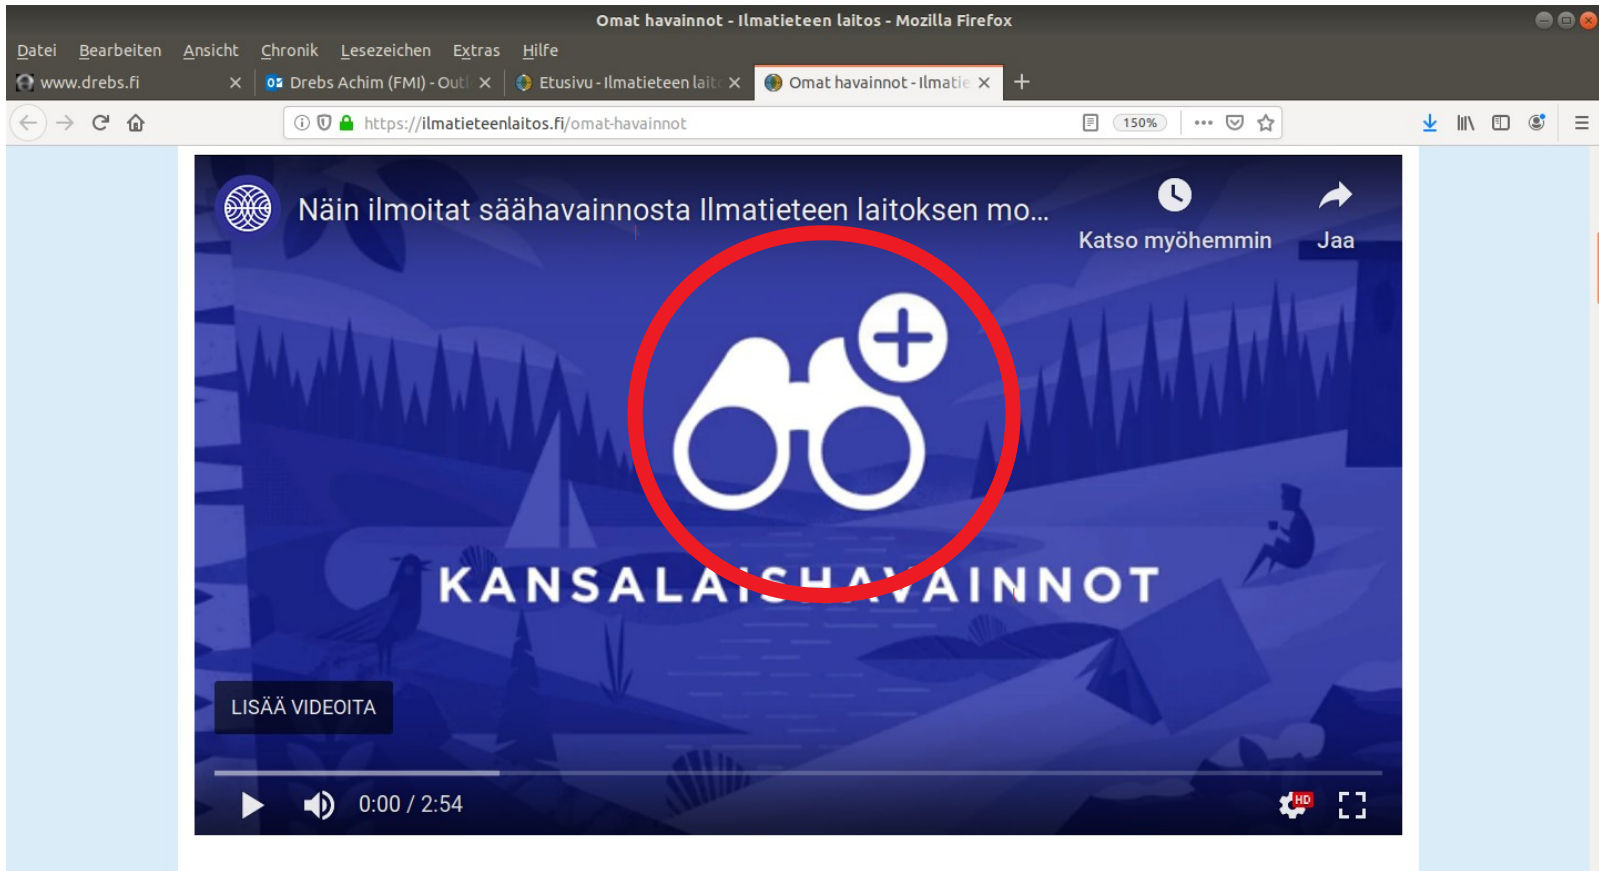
Omat havainnot - Ilmatieteen laitos - Mozilla Firefox

Datei Bearbeiten Ansicht Chronik Lesezeichen Extras Hilfe

www.drebs.fi
Drebs Achim (FMI) - Outl
Etusivu - Ilmatieteen lait
Omat havainnot - Ilmatie

https://ilmatieteenlaitos.fi/omat-havainnot
150%

Näin ilmoitat säähavainnosta Ilmatieteen laitoksen mo...

Katso myöhemmin
Jaa

KANSALAISHAVAINNOT

LISÄÄ VIDEOITA

0:00 / 2:54

HD